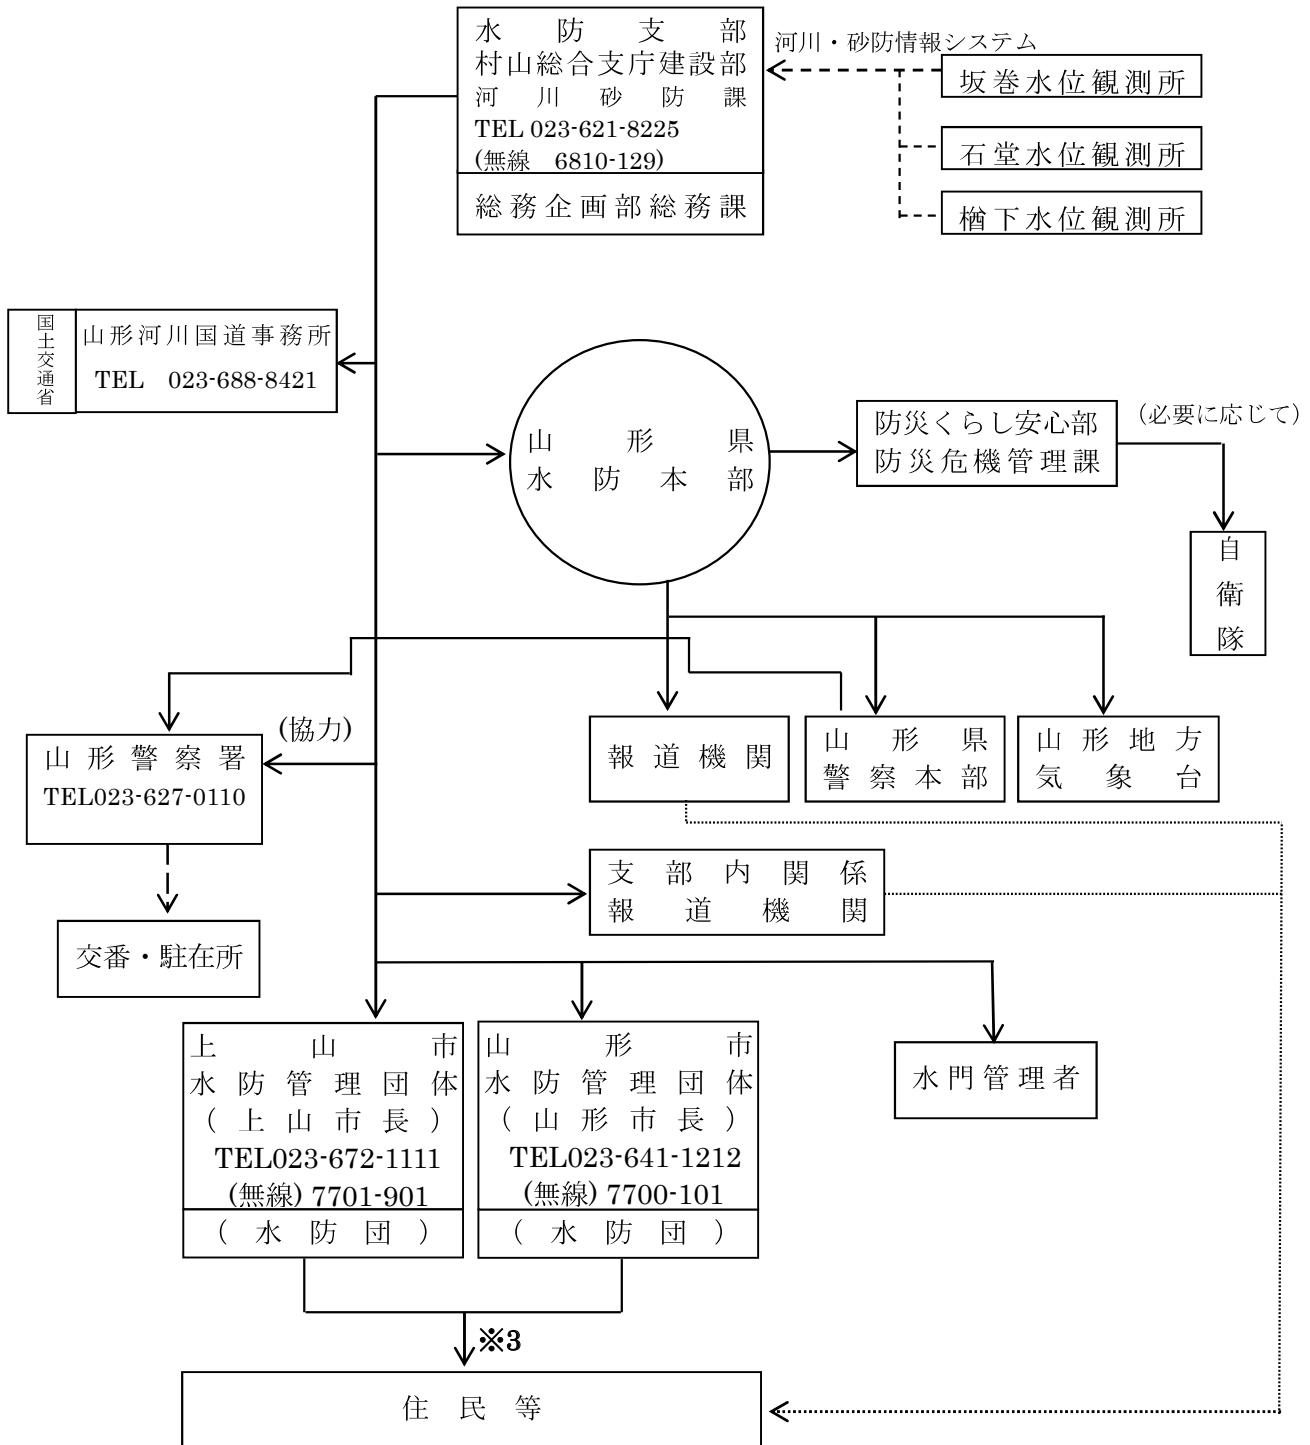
水防支部
村山総合支庁建設部
河川砂防課
TEL 023-621-8225
(無線 6810-129)

総務企画部総務課

河川・砂防情報システム

坂巻水位観測所

石堂水位観測所

楢下水位観測所

国土交通省

山形河川国道事務所
TEL 023-688-8421

山形県
水防本部

防災くらし安心部
防災危機管理課

(必要に応じて)

自衛隊

(協力)

山形警察署
TEL023-627-0110

報道機関

山形県
警察本部

山形地方
気象台

交番・駐在所

支部内関係
報道機関

上山市
水防管理団体
(上山市長)
TEL023-672-1111
(無線) 7701-901

(水防団)

山形市
水防管理団体
(山形市長)
TEL023-641-1212
(無線) 7700-101

(水防団)

水門管理者

※3

住民等